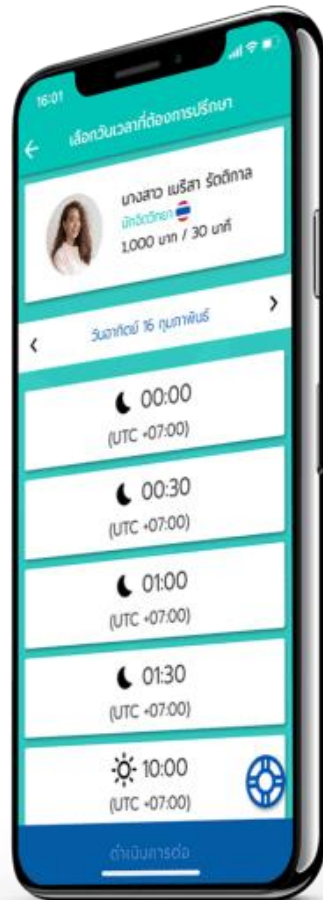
16:01

เลือกวันเวลาที่ต้องการปรึกษา

นางสาว เมริสา รัตติกาล
นักจิตวิทยา
1,000 บาท / 30 นาที

วันอาทิตย์ 16 กุมภาพันธ์

00:00
(UTC +07:00)

00:30
(UTC +07:00)

01:00
(UTC +07:00)

01:30
(UTC +07:00)

10:00
(UTC +07:00)

ดำเนินการต่อ